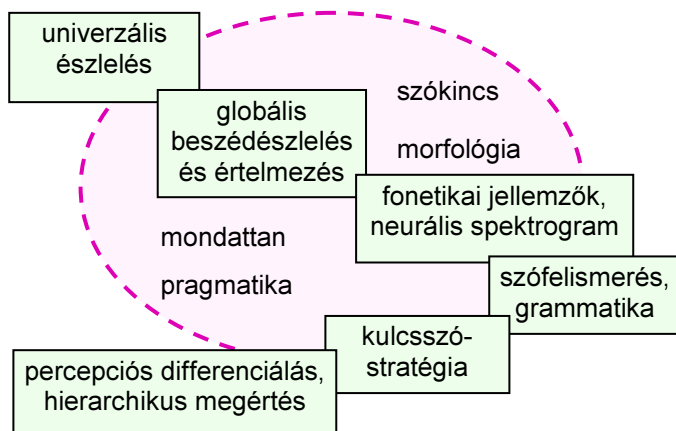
univerzális észlelés

globális beszédészlelés és értelmezés

szókincs

morfológia

fonetikai jellemzők, neurális spektrogram

mondattan

pragmatika

szófelismerés, grammatika

kulcsszó-stratégia

percepciós differenciálás, hierarchikus megértés